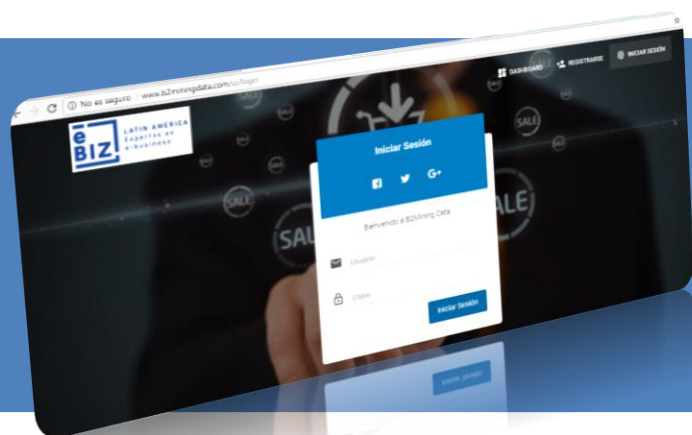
No es seguro | www.b2bminingdata.com/es/login

DASHBOARD
REGISTRARSE
INICIAR SESIÓN

eBIZ
LATIN AMERICA
Expertos en e-business

SALE
SALE
SALE
SALE

Iniciar Sesión

f
G+

Bienvenido a B2Mining Data

Usuario

Clave

Iniciar Sesión